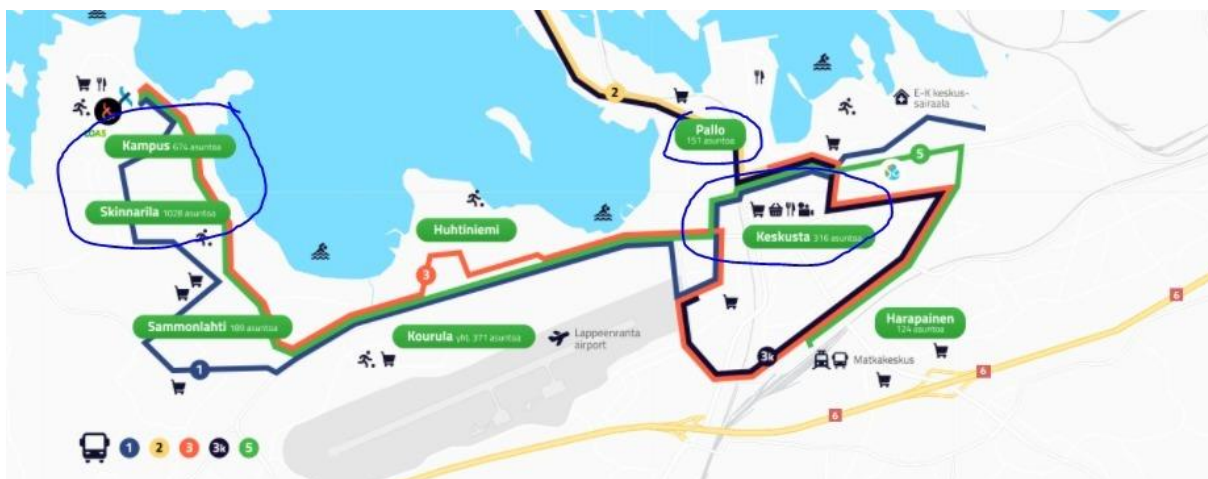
2
E-K keskussairaala
LOAS
Kampus 674 asuntoa
Pallo 151 asuntoa
5
Skinnarila 1028 asuntoa
Huhtiniemi
Keskusta 316 asuntoa
3
Sammonlahti 189 asuntoa
Kourula yht. 371 asuntoa
Lappeenranta airport
Harapainen 124 asuntoa
1
3k
Matkakeskus
6
6
6
1 2 3 3k 5